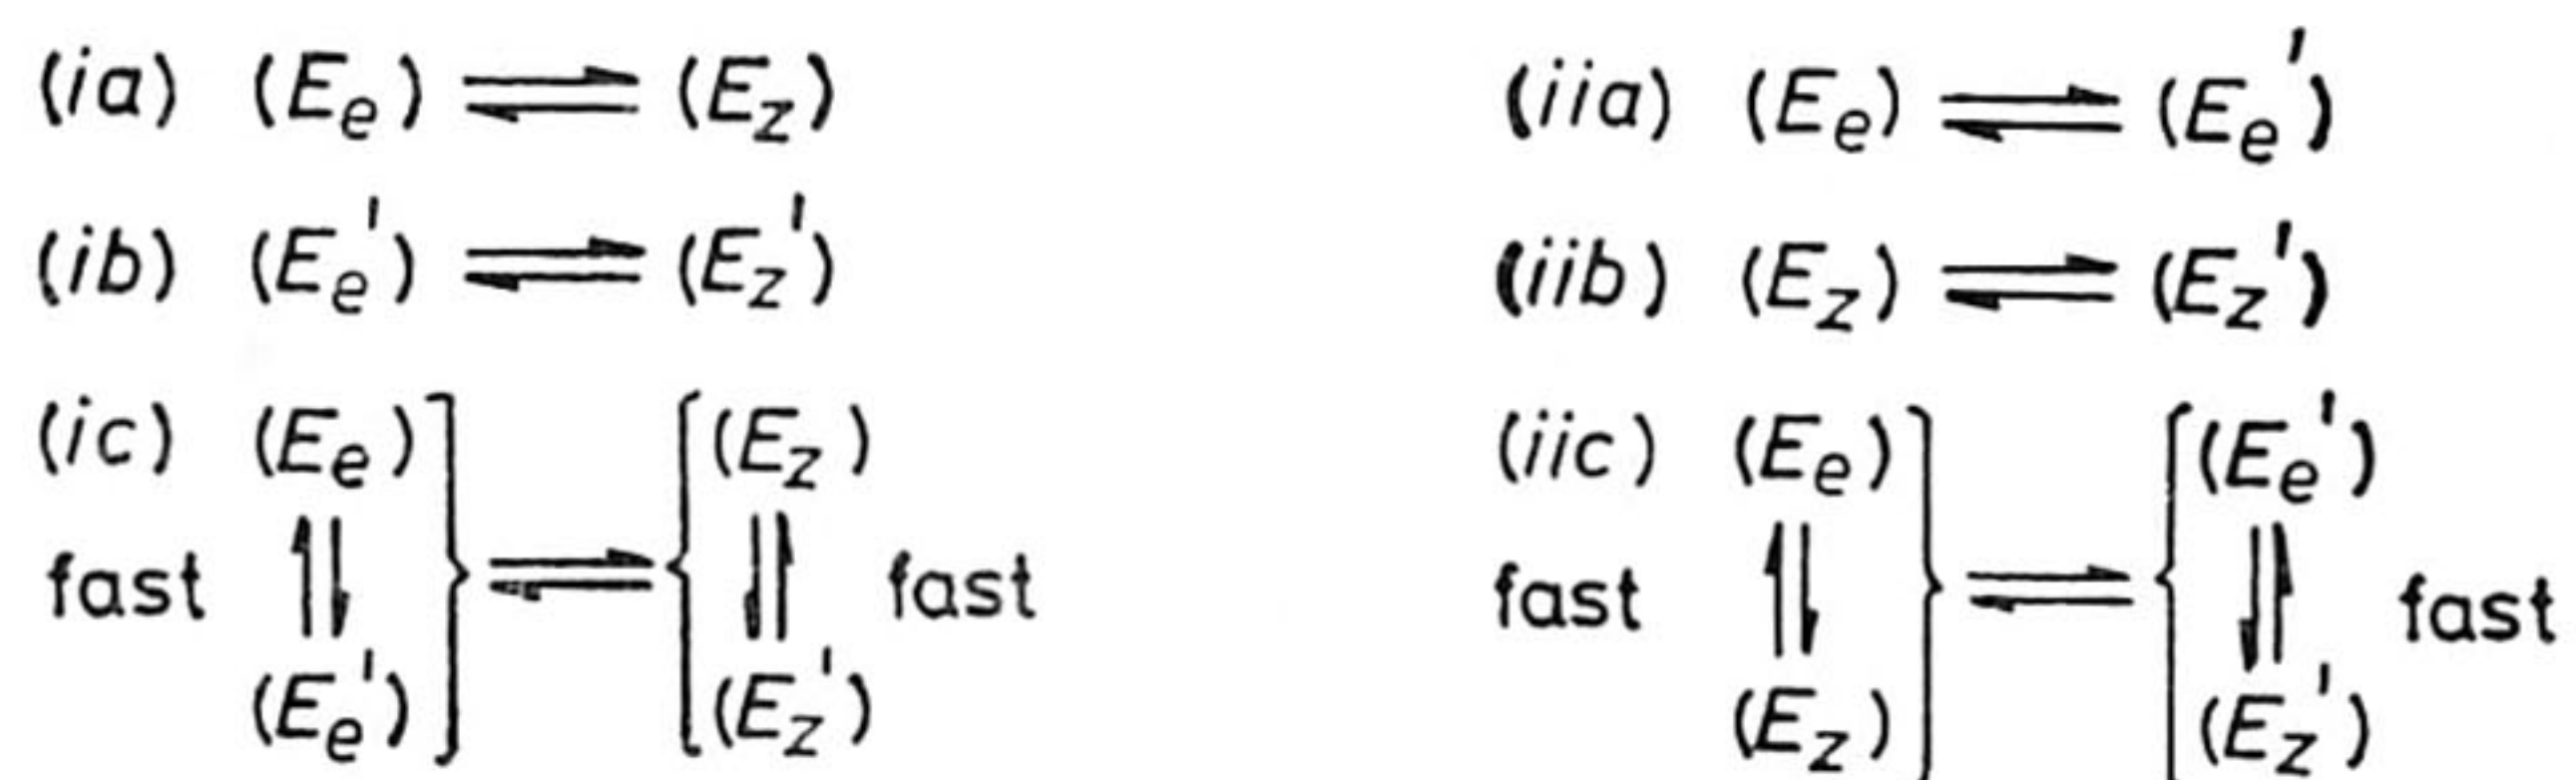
(ia) $(E_e) \rightleftharpoons (E_z)$

(ib) $(E_e') \rightleftharpoons (E_z')$

(ic) $\left.\begin{matrix}(E_e)\\ \text{fast} \ \upharpoonleft\downharpoonright \\ (E_e')\end{matrix}\right\} \rightleftharpoons \left\{\begin{matrix}(E_z)\\ \downharpoonleft\upharpoonright \ \text{fast}\\ (E_z')\end{matrix}\right.$

(iia) $(E_e) \rightleftharpoons (E_e')$

(iib) $(E_z) \rightleftharpoons (E_z')$

(iic) $\left.\begin{matrix}(E_e)\\ \text{fast} \ \upharpoonleft\downharpoonright \\ (E_z)\end{matrix}\right\} \rightleftharpoons \left\{\begin{matrix}(E_e')\\ \downharpoonleft\upharpoonright \ \text{fast}\\ (E_z')\end{matrix}\right.$